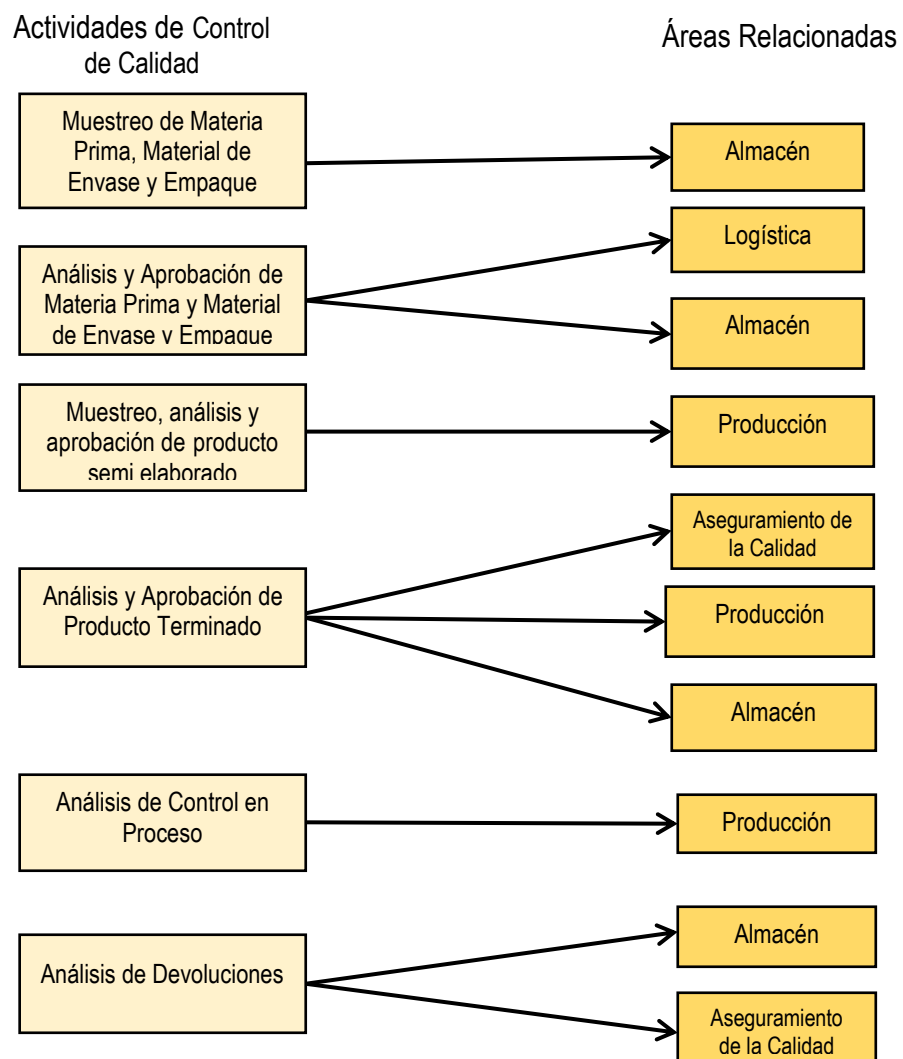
Actividades de Control de Calidad

Áreas Relacionadas

Muestreo de Materia Prima, Material de Envase y Empaque

Almacén

Logística

Análisis y Aprobación de Materia Prima y Material de Envase y Empaque

Almacén

Muestreo, análisis y aprobación de producto semi elaborado

Producción

Aseguramiento de la Calidad

Análisis y Aprobación de Producto Terminado

Producción

Almacén

Análisis de Control en Proceso

Producción

Almacén

Análisis de Devoluciones

Aseguramiento de la Calidad